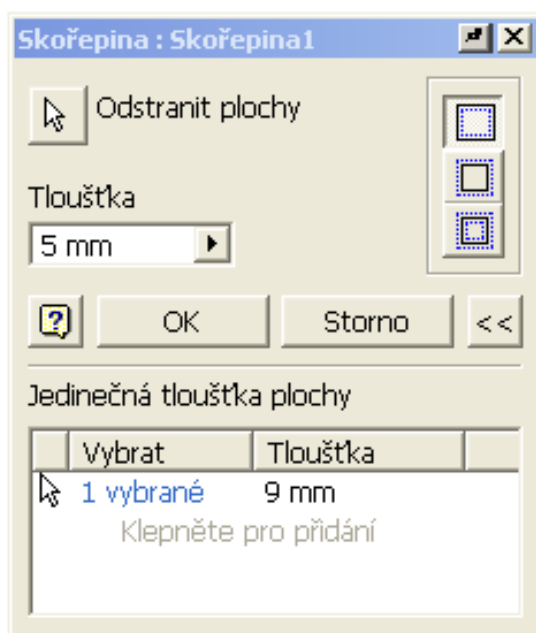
Skořepina : Skořepina1

Odstranit plochy

Tloušťka

5 mm

OK

Storno

<<

Jedinečná tloušťka plochy

| | Vybrat | Tloušťka | |
|---|---|---|---|
| | 1 vybrané | 9 mm | |
| | Klepněte pro přidání | | |